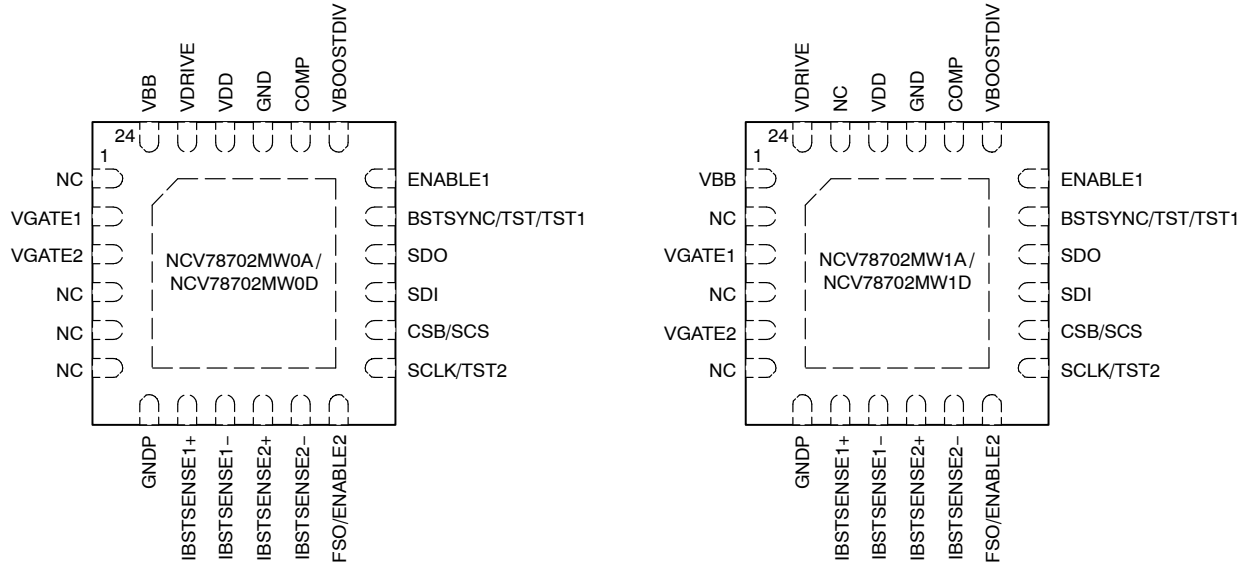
VBB VDRIVE VDD GND COMP VBOOSTDIV

24

1

NC
VGATE1
VGATE2
NC
NC
NC

NCV78702MW0A / NCV78702MW0D

ENABLE1
BSTSYNC/TST/TST1
SDO
SDI
CSB/SCS
SCLK/TST2

GNDP IBSTSENSE1+ IBSTSENSE1− IBSTSENSE2+ IBSTSENSE2− FSO/ENABLE2

VDRIVE NC VDD GND COMP VBOOSTDIV

24

1

VBB
NC
VGATE1
NC
VGATE2
NC

NCV78702MW1A / NCV78702MW1D

ENABLE1
BSTSYNC/TST/TST1
SDO
SDI
CSB/SCS
SCLK/TST2

GNDP IBSTSENSE1+ IBSTSENSE1− IBSTSENSE2+ IBSTSENSE2− FSO/ENABLE2